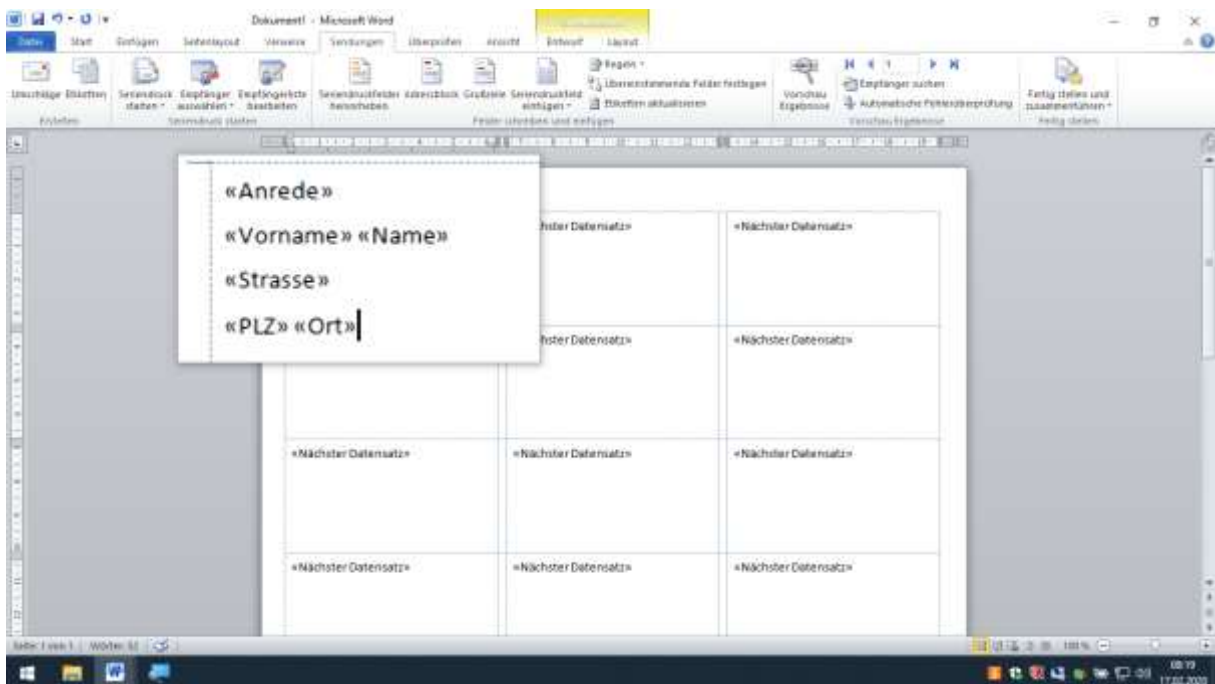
Dokument1 - Microsoft Word

Datei Start Einfügen Seitenlayout Verweise Sendungen Überprüfen Ansicht Entwurf Layout

Umschläge Etiketten
Erstellen

Seriendruck starten Empfänger auswählen Empfängerliste bearbeiten
Seriendruck starten

Seriendruckfelder hervorheben Adressblock Grußzeile Seriendruckfeld einfügen
Regeln
Übereinstimmende Felder festlegen
Etiketten aktualisieren
Felder schreiben und einfügen

Vorschau Ergebnisse
1
Empfänger suchen
Automatische Fehlerüberprüfung
Vorschau Ergebnisse

Fertig stellen und zusammenführen
Fertig stellen

«Anrede»
«Vorname» «Name»
«Strasse»
«PLZ» «Ort»

| «Anrede» «Vorname» «Name» «Strasse» «PLZ» «Ort» | «Nächster Datensatz» | «Nächster Datensatz» |
|---|---|---|
| | «Nächster Datensatz» | «Nächster Datensatz» |
| «Nächster Datensatz» | «Nächster Datensatz» | «Nächster Datensatz» |
| «Nächster Datensatz» | «Nächster Datensatz» | «Nächster Datensatz» |

Seite: 1 von 1 | Wörter: 32

100 %

08:19
17.02.2020